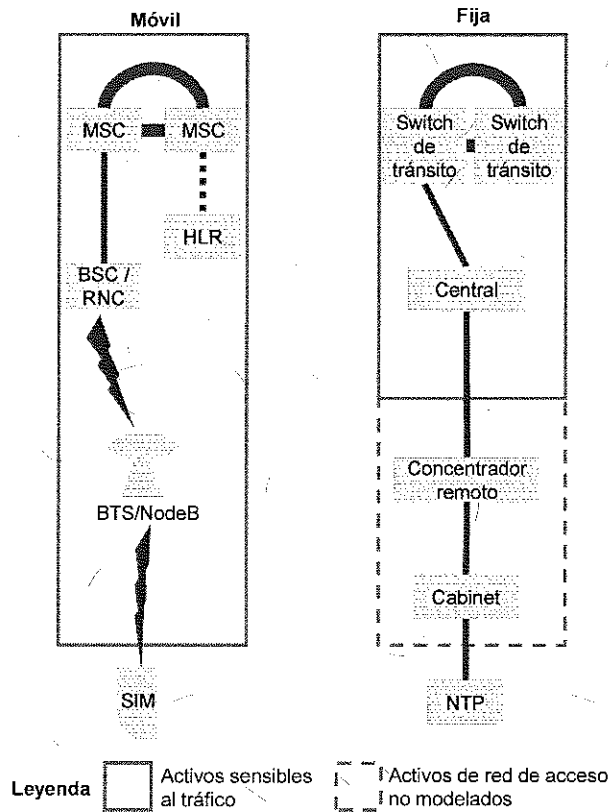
Móvil

MSC

MSC

HLR

BSC / RNC

BTS/NodeB

SIM

Fija

Switch de tránsito

Switch de tránsito

Central

Concentrador remoto

Cabinet

NTP

Leyenda

Activos sensibles al tráfico

Activos de red de acceso no modelados